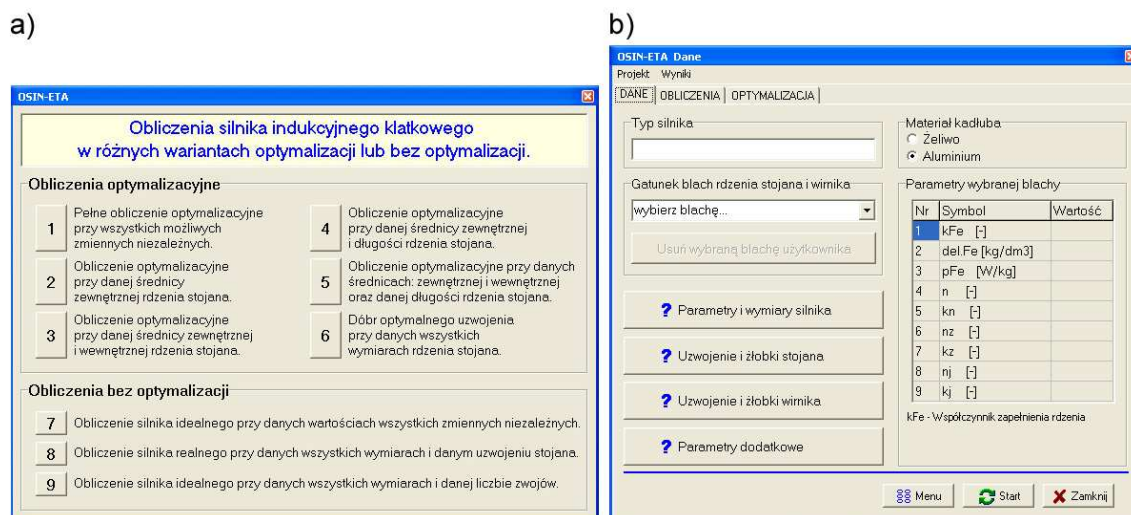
a)

OSIN-ETA

Obliczenia silnika indukcyjnego klatkowego w różnych wariantach optymalizacji lub bez optymalizacji.

Obliczenia optymalizacyjne

1 Pełne obliczenie optymalizacyjne przy wszystkich możliwych zmiennych niezależnych.

2 Obliczenie optymalizacyjne przy danej średnicy zewnętrznej rdzenia stojana.

3 Obliczenie optymalizacyjne przy danej średnicy zewnętrznej i wewnętrznej rdzenia stojana.

4 Obliczenie optymalizacyjne przy danej średnicy zewnętrznej i długości rdzenia stojana.

5 Obliczenie optymalizacyjne przy danych średnicach: zewnętrznej i wewnętrznej oraz danej długości rdzenia stojana.

6 Dóbr optymalnego uzwojenia przy danych wszystkich wymiarach rdzenia stojana.

Obliczenia bez optymalizacji

7 Obliczenie silnika idealnego przy danych wartościach wszystkich zmiennych niezależnych.

8 Obliczenie silnika realnego przy danych wszystkich wymiarach i danym uzwojeniu stojana.

9 Obliczenie silnika idealnego przy danych wszystkich wymiarach i danej liczbie zwojów.

b)

OSIN-ETA Dane

Projekt Wyniki

DANE | OBLICZENIA | OPTYMALIZACJA

Typ silnika

Materiał kadłuba
Żeliwo
Aluminium

Gatunek blach rdzenia stojana i wirnika

wybierz blachę...

Usuń wybraną blachę użytkownika

Parametry wybranej blachy

| Nr | Symbol | Wartość |
|---|---|---|
| 1 | kFe [-] | |
| 2 | del.Fe [kg/dm3] | |
| 3 | pFe [W/kg] | |
| 4 | n [-] | |
| 5 | kn [-] | |
| 6 | nz [-] | |
| 7 | kz [-] | |
| 8 | nj [-] | |
| 9 | kj [-] | |

kFe - Współczynnik zapełnienia rdzenia

? Parametry i wymiary silnika

? Uzwojenie i żłobki stojana

? Uzwojenie i żłobki wirnika

? Parametry dodatkowe

Menu Start Zamknij